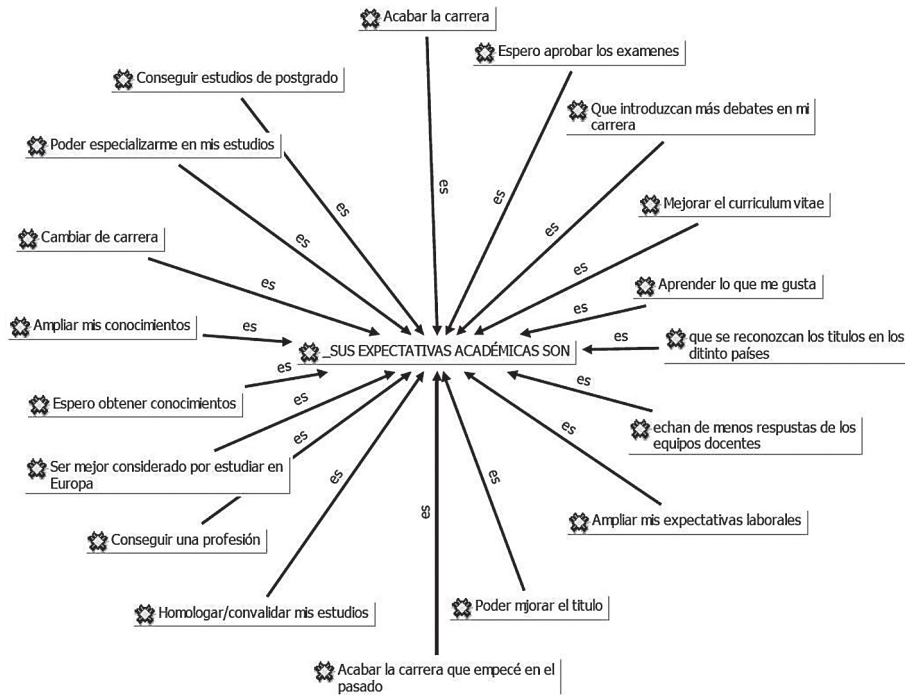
Acabar la carrera

Espero aprobar los examenes

Conseguir estudios de postgrado

Que introduzcan más debates en mi carrera

Poder especializarme en mis estudios

Mejorar el curriculum vitae

Cambiar de carrera

Aprender lo que me gusta

Ampliar mis conocimientos

que se reconozcan los titulos en los ditinto países

_SUS EXPECTATIVAS ACADÉMICAS SON

Espero obtener conocimientos

echan de menos respustas de los equipos docentes

Ser mejor considerado por estudiar en Europa

Conseguir una profesión

Ampliar mis expectativas laborales

Homologar/convalidar mis estudios

Poder mjorar el titulo

Acabar la carrera que empecé en el pasado

es
es
es
es
es
es
es
es
es
es
es
es
es
es
es
es
es
es
es